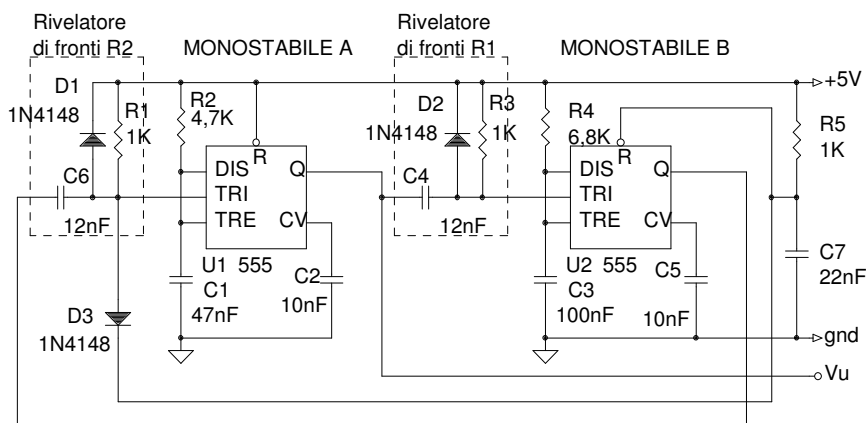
Rivelatore di fronti R2

MONOSTABILE A

Rivelatore di fronti R1

MONOSTABILE B

+5V

D1 1N4148

R1 1K

R2 4,7K

DIS R Q TRI TRE CV

U1 555

C6 12nF

C1 47nF

C2 10nF

D3 1N4148

D2 1N4148

R3 1K

C4 12nF

R4 6,8K

DIS R Q TRI TRE CV

U2 555

C3 100nF

C5 10nF

R5 1K

C7 22nF

gnd

Vu